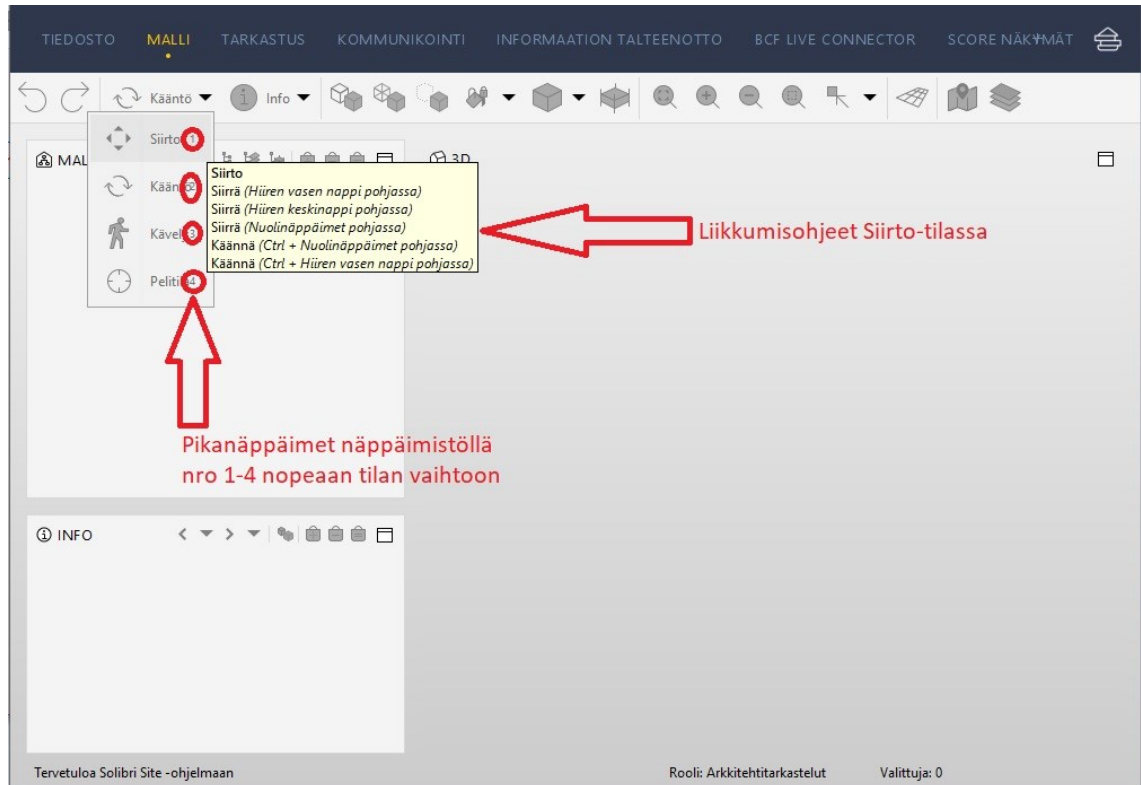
TIEDOSTO MALLI TARKASTUS KOMMUNIKOINTI INFORMAATION TALTEENOTTO BCF LIVE CONNECTOR SCORE NÄKYMÄT

Kääntö Info

MAL

Siirto 1

Kään 2

Kävel 3

Peliti 4

3D

Siirto
Siirrä (Hiiren vasen nappi pohjassa)
Siirrä (Hiiren keskinappi pohjassa)
Siirrä (Nuolinäppäimet pohjassa)
Käännä (Ctrl + Nuolinäppäimet pohjassa)
Käännä (Ctrl + Hiiren vasen nappi pohjassa)

Liikkumisohjeet Siirto-tilassa

Pikanäppäimet näppäimistöllä nro 1-4 nopeaan tilan vaihtoon

INFO

Tervetuloa Solibri Site -ohjelmaan

Rooli: Arkkitehtitarkastelut

Valittuja: 0